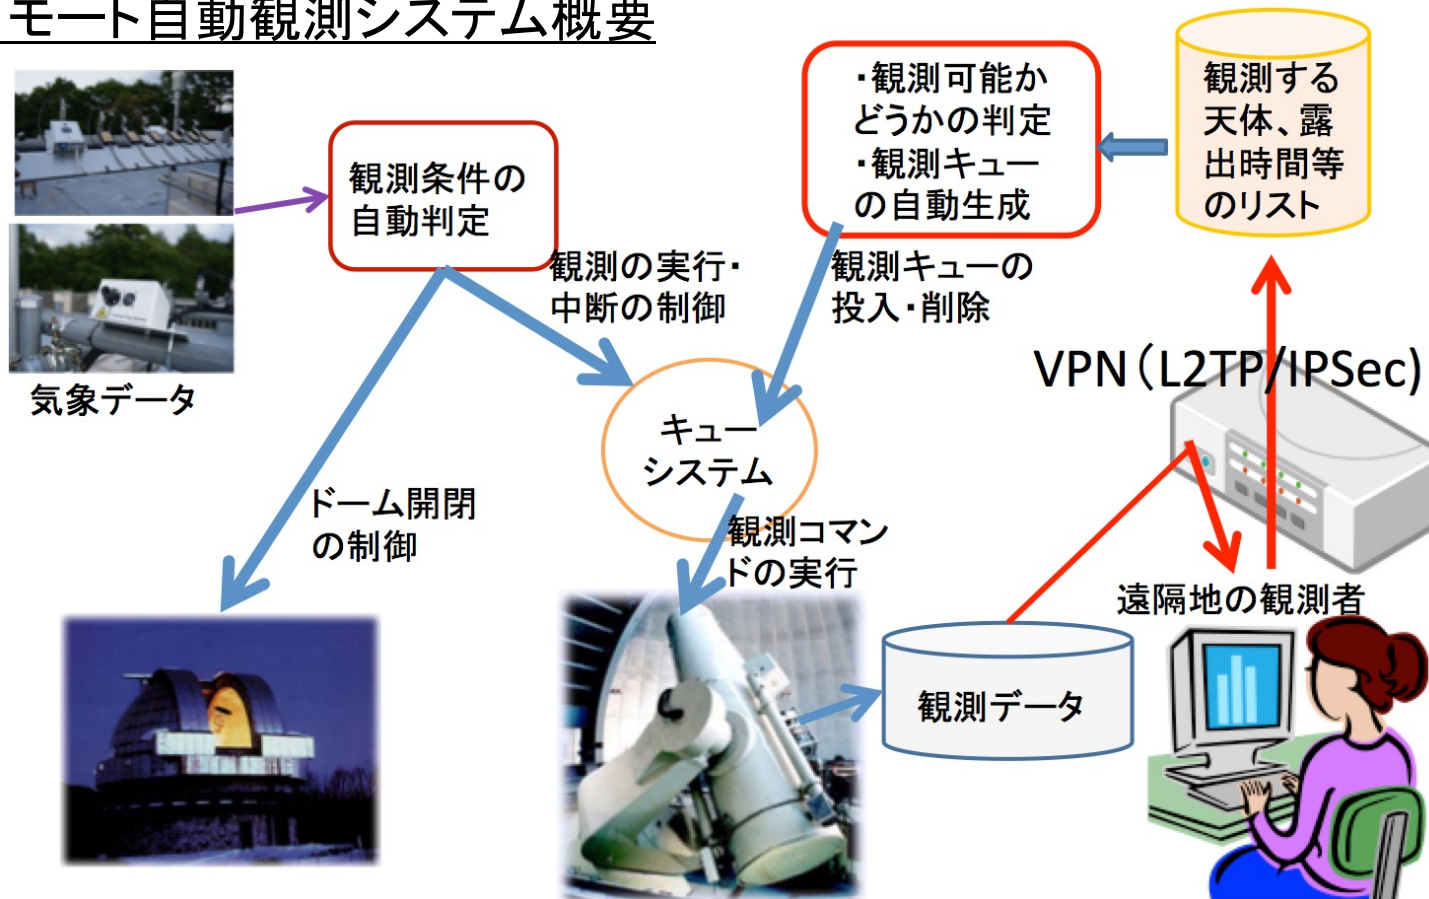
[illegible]モート自動観測システム概要

気象データ

観測条件の自動判定

観測の実行・中断の制御

・観測可能かどうかの判定
・観測キューの自動生成

観測する天体、露出時間等のリスト

観測キューの投入・削除

VPN（L2TP/IPSec）

キューシステム

ドーム開閉の制御

観測コマンドの実行

遠隔地の観測者

観測データ